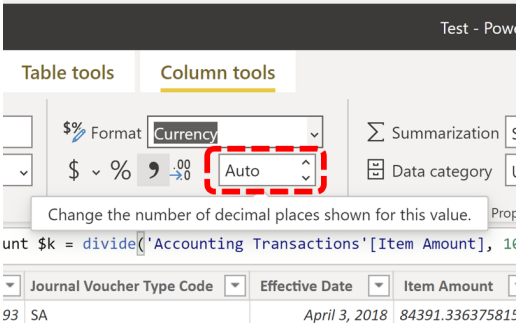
Test - Pow

Table tools Column tools

Format Currency

$ % 9 .00

Auto

Summarization

Data category

Change the number of decimal places shown for this value.

Prop

unt $k = divide('Accounting Transactions'[Item Amount], 10

| Journal Voucher Type Code | Effective Date | Item Amount |
|---|---|---|
| 93 SA | April 3, 2018 | 84391.336375815 |